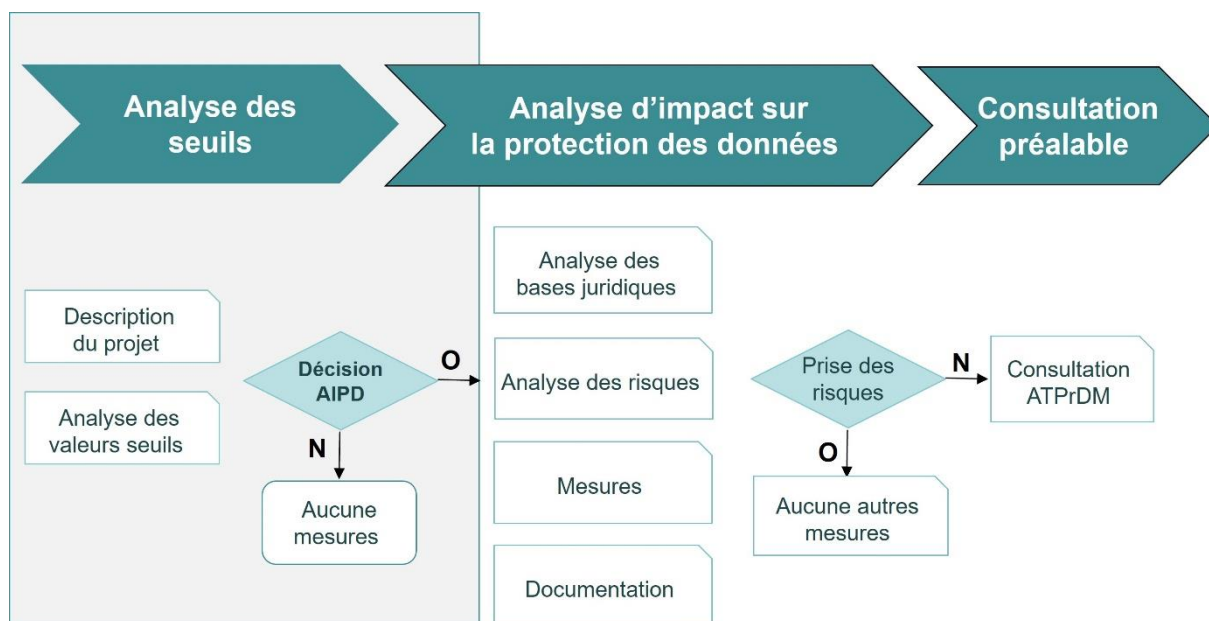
Analyse des seuils

Analyse d’impact sur la protection des données

Consultation préalable

Description du projet

Analyse des valeurs seuils

Décision AIPD

O

N

Aucune mesures

Analyse des bases juridiques

Analyse des risques

Mesures

Documentation

Prise des risques

N

O

Consultation ATPrDM

Aucune autres mesures